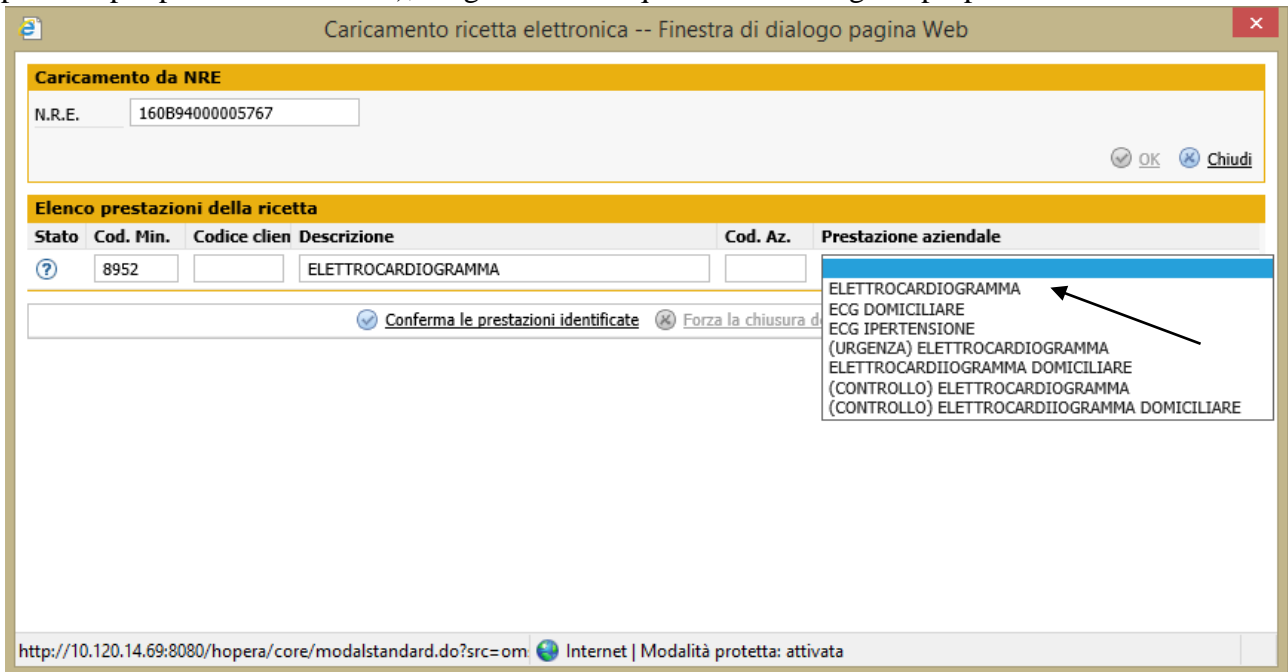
Caricamento ricetta elettronica -- Finestra di dialogo pagina Web

Caricamento da NRE

N.R.E. 160B94000005767

OK Chiudi

Elenco prestazioni della ricetta

| Stato | Cod. Min. | Codice clien | Descrizione | Cod. Az. | Prestazione aziendale |
|---|---|---|---|---|---|
| ? | 8952 | | ELETTROCARDIOGRAMMA | | |

ELETTROCARDIOGRAMMA
ECG DOMICILIARE
ECG IPERTENSIONE
(URGENZA) ELETTROCARDIOGRAMMA
ELETTROCARDIIOGRAMMA DOMICILIARE
(CONTROLLO) ELETTROCARDIOGRAMMA
(CONTROLLO) ELETTROCARDIIOGRAMMA DOMICILIARE

Conferma le prestazioni identificate Forza la chiusura d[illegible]

http://10.120.14.69:8080/hopera/core/modalstandard.do?src=om Internet | Modalità protetta: attivata